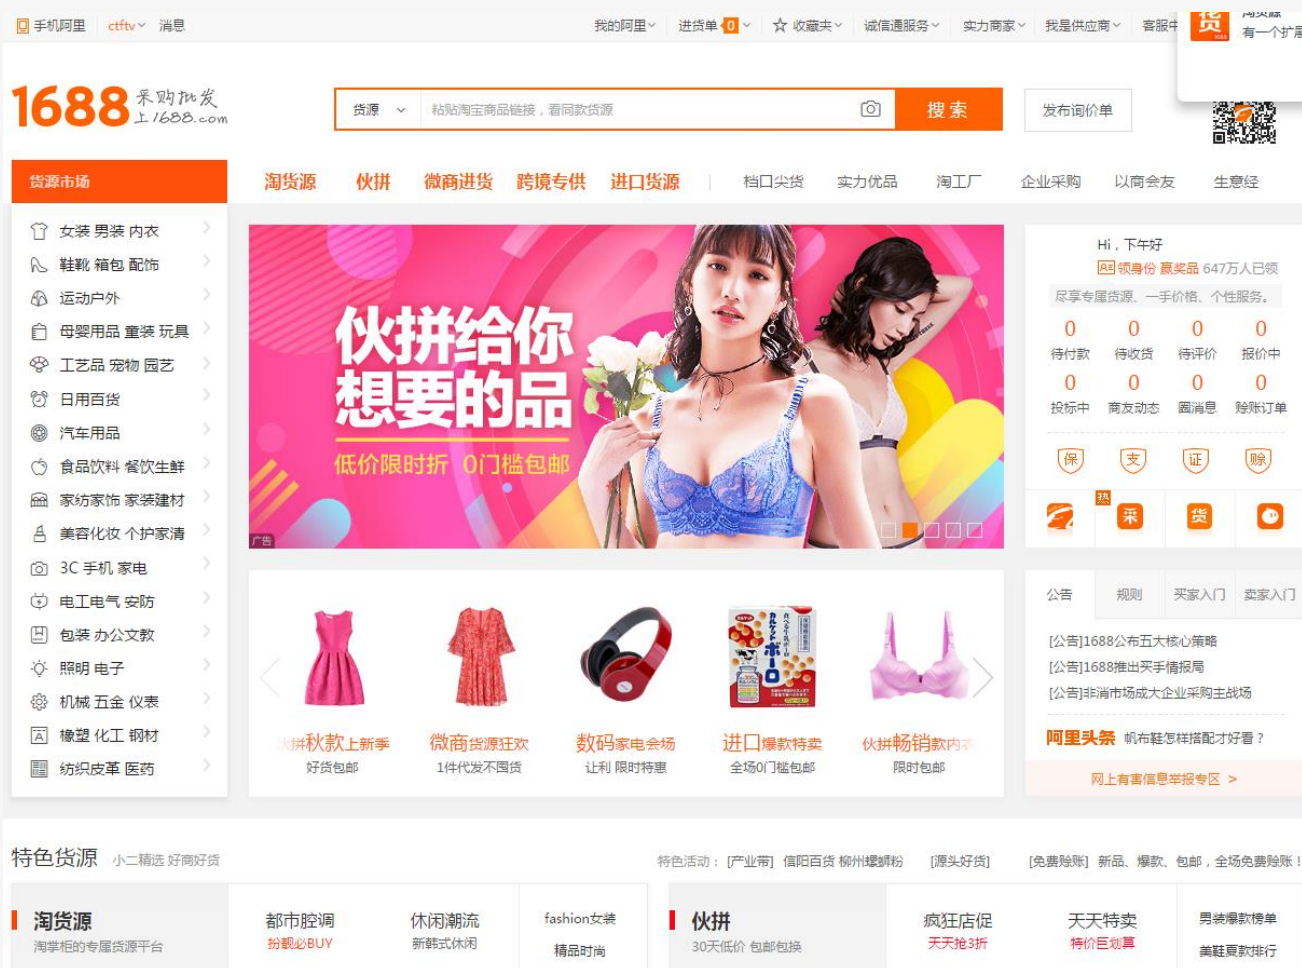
手机阿里 ctftv 消息 我的阿里 进货单 0 收藏夹 诚信通服务 实力商家 我是供应商 客服中 货 有一个扩

1688 采购批发 上1688.com

货源 粘贴淘宝商品链接，看同款货源 搜索 发布询价单

货源市场

淘货源 伙拼 微商进货 跨境专供 进口货源 档口尖货 实力优品 淘工厂 企业采购 以商会友 生意经

女装 男装 内衣
鞋靴 箱包 配饰
运动户外
母婴用品 童装 玩具
工艺品 宠物 园艺
日用百货
汽车用品
食品饮料 餐饮生鲜
家纺家饰 家装建材
美容化妆 个护家清
3C 手机 家电
电工电气 安防
包装 办公文教
照明 电子
机械 五金 仪表
橡塑 化工 钢材
纺织皮革 医药

伙拼给你想要的品
低价限时折 0门槛包邮
广告

Hi，下午好
领身份 赢奖品 647万人已领
尽享专属货源、一手价格、个性服务。
0 待付款 0 待收货 0 待评价 0 报价中
0 投标中 0 商友动态 0 圈消息 0 赊账订单
保 支 证 赊
热 采 货

公告 规则 买家入门 卖家入门
[公告]1688公布五大核心策略
[公告]1688推出买手情报局
[公告]非消市场成大企业采购主战场
阿里头条 帆布鞋怎样搭配才好看？
网上有害信息举报专区 >

伙拼秋款上新季 好货包邮
微商货源狂欢 1件代发不囤货
数码家电会场 让利 限时特惠
进口爆款特卖 全场0门槛包邮
伙拼畅销款内衣 限时包邮

特色货源 小二精选 好商好货
特色活动：[产业带] 信阳百货 柳州螺蛳粉 [源头好货] [免费赊账] 新品、爆款、包邮，全场免费赊账！

淘货源 淘掌柜的专属货源平台
都市腔调 扮靓必BUY
休闲潮流 新韩式休闲
fashion女装 精品时尚
伙拼 30天低价 包邮包换
疯狂店促 天天抢3折
天天特卖 特价巨划算
男装爆款榜单 美鞋爱款排行